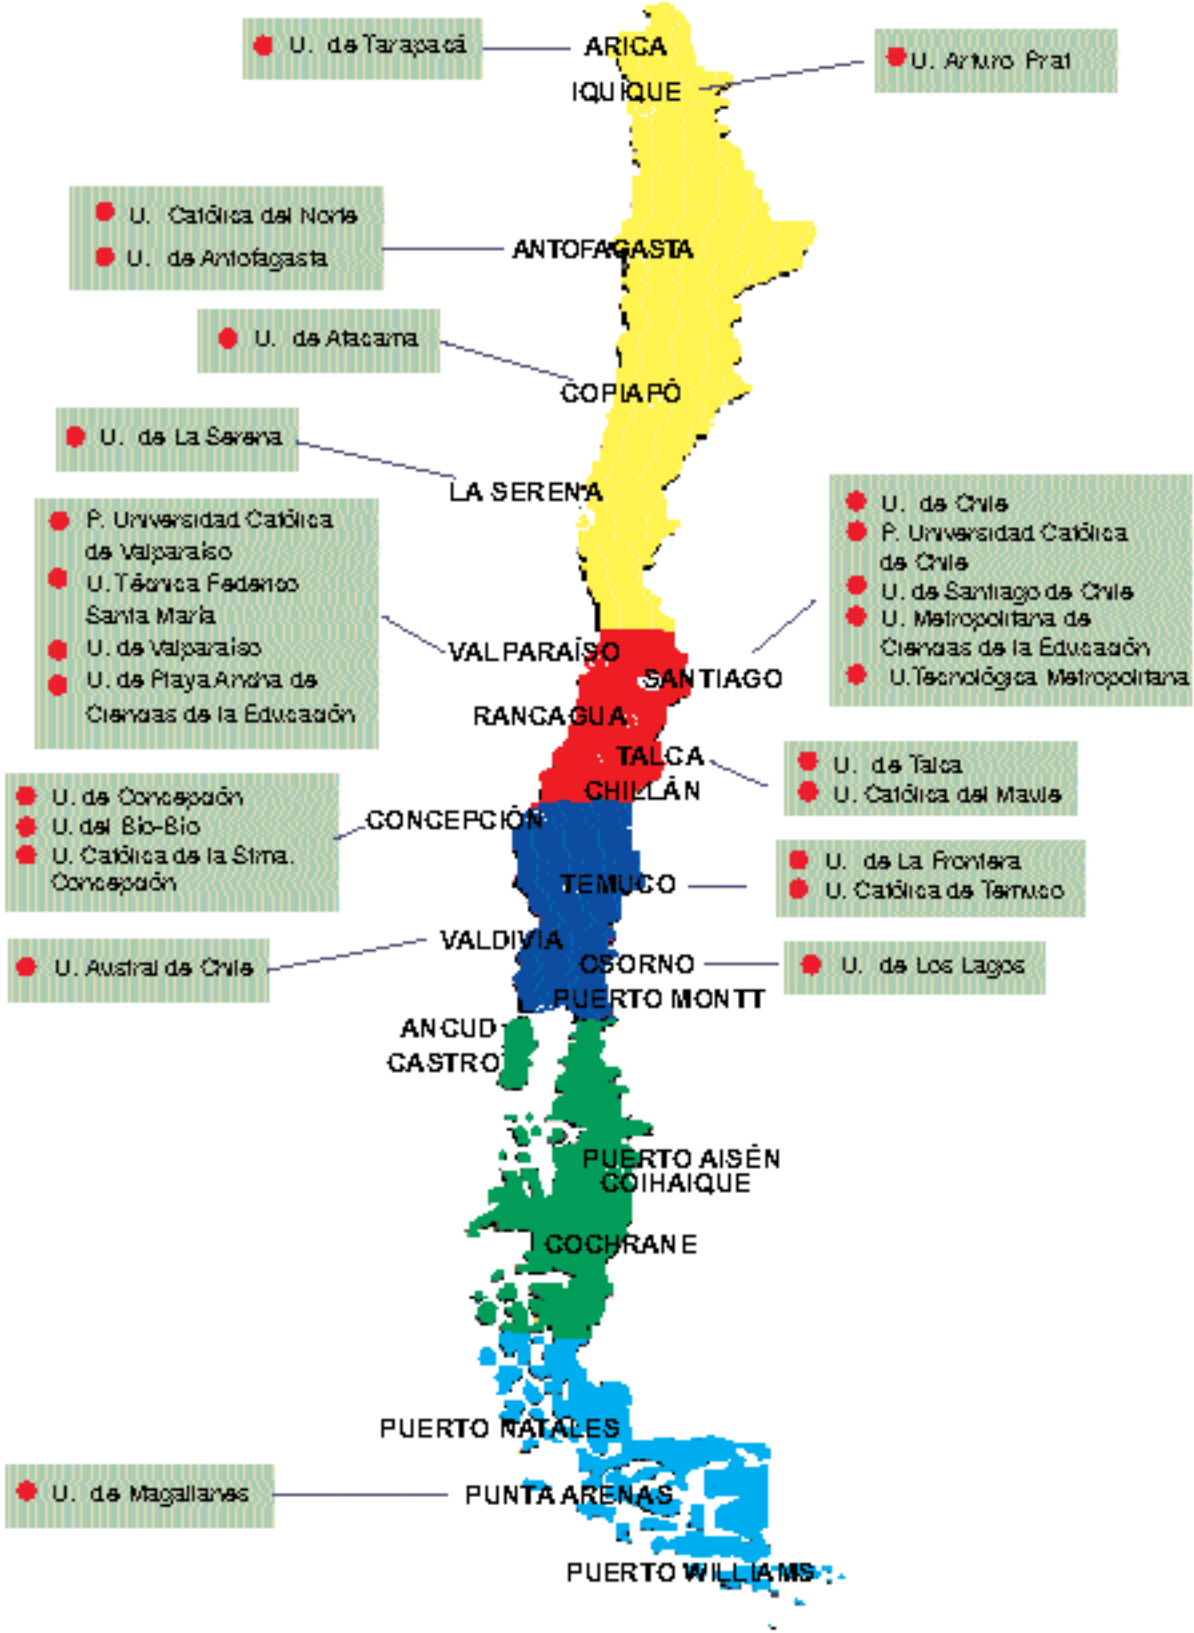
U. de Tarapacá

ARICA

IQUIQUE

U. Arturo Prat

U. Católica del Norte
U. de Antofagasta

ANTOFAGASTA

U. de Atacama

COPIAPÓ

U. de La Serena

LA SERENA

P. Universidad Católica de Valparaíso
U. Técnica Federico Santa María
U. de Valparaíso
U. de Playa Ancha de Ciencias de la Educación

VALPARAÍSO

SANTIAGO

U. de Chile
P. Universidad Católica de Chile
U. de Santiago de Chile
U. Metropolitana de Ciencias de la Educación
U. Tecnológica Metropolitana

RANCAGUA

TALCA

CHILLÁN

U. de Talca
U. Católica del Maule

U. de Concepción
U. del Bío-Bío
U. Católica de la Stma. Concepción

CONCEPCIÓN

TEMUCO

U. de La Frontera
U. Católica de Temuco

VALDIVIA

U. Austral de Chile

OSORNO

U. de Los Lagos

PUERTO MONTT

ANCUD

CASTRO

PUERTO AISÉN

COIHAIQUE

COCHRANE

PUERTO NATALES

U. de Magallanes

PUNTA ARENAS

PUERTO WILLIAMS